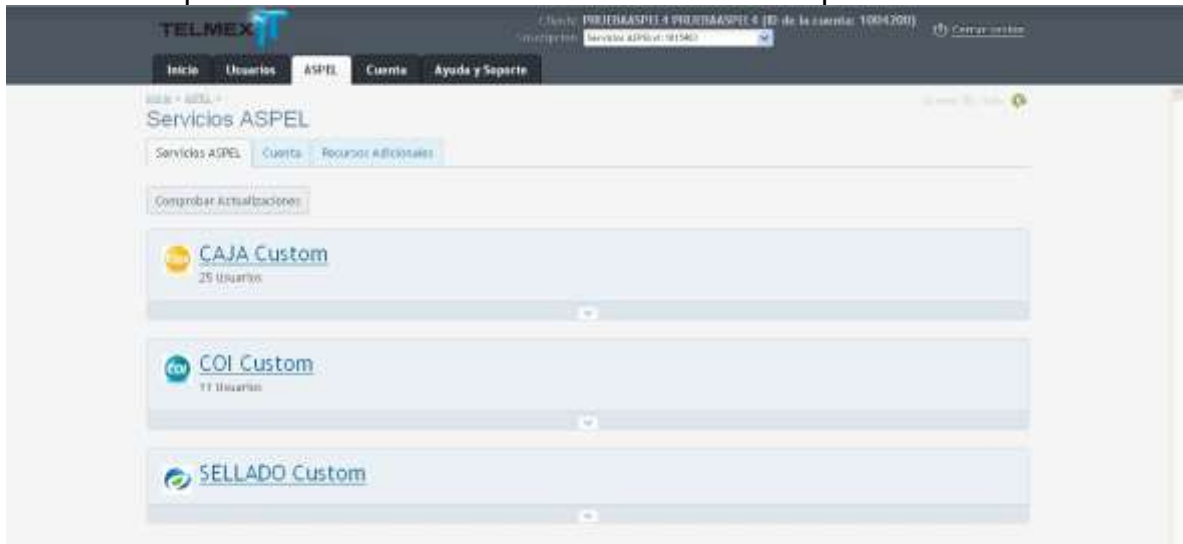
TELMEX

Cliente: PRUEBAASPEL4 PRUEBAASPEL4 (ID de la cuenta: 10042001)
Suscripción: Servicios ASPEL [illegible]

Cerrar sesión

Inicio Usuarios ASPEL Cuenta Ayuda y Soporte

Inicio > ASPEL >

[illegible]

Servicios ASPEL

Servicios ASPEL Cuenta Recursos Adicionales

Comprobar Actualizaciones

CAJA Custom
25 Usuarios

COI Custom
11 Usuarios

SELLADO Custom